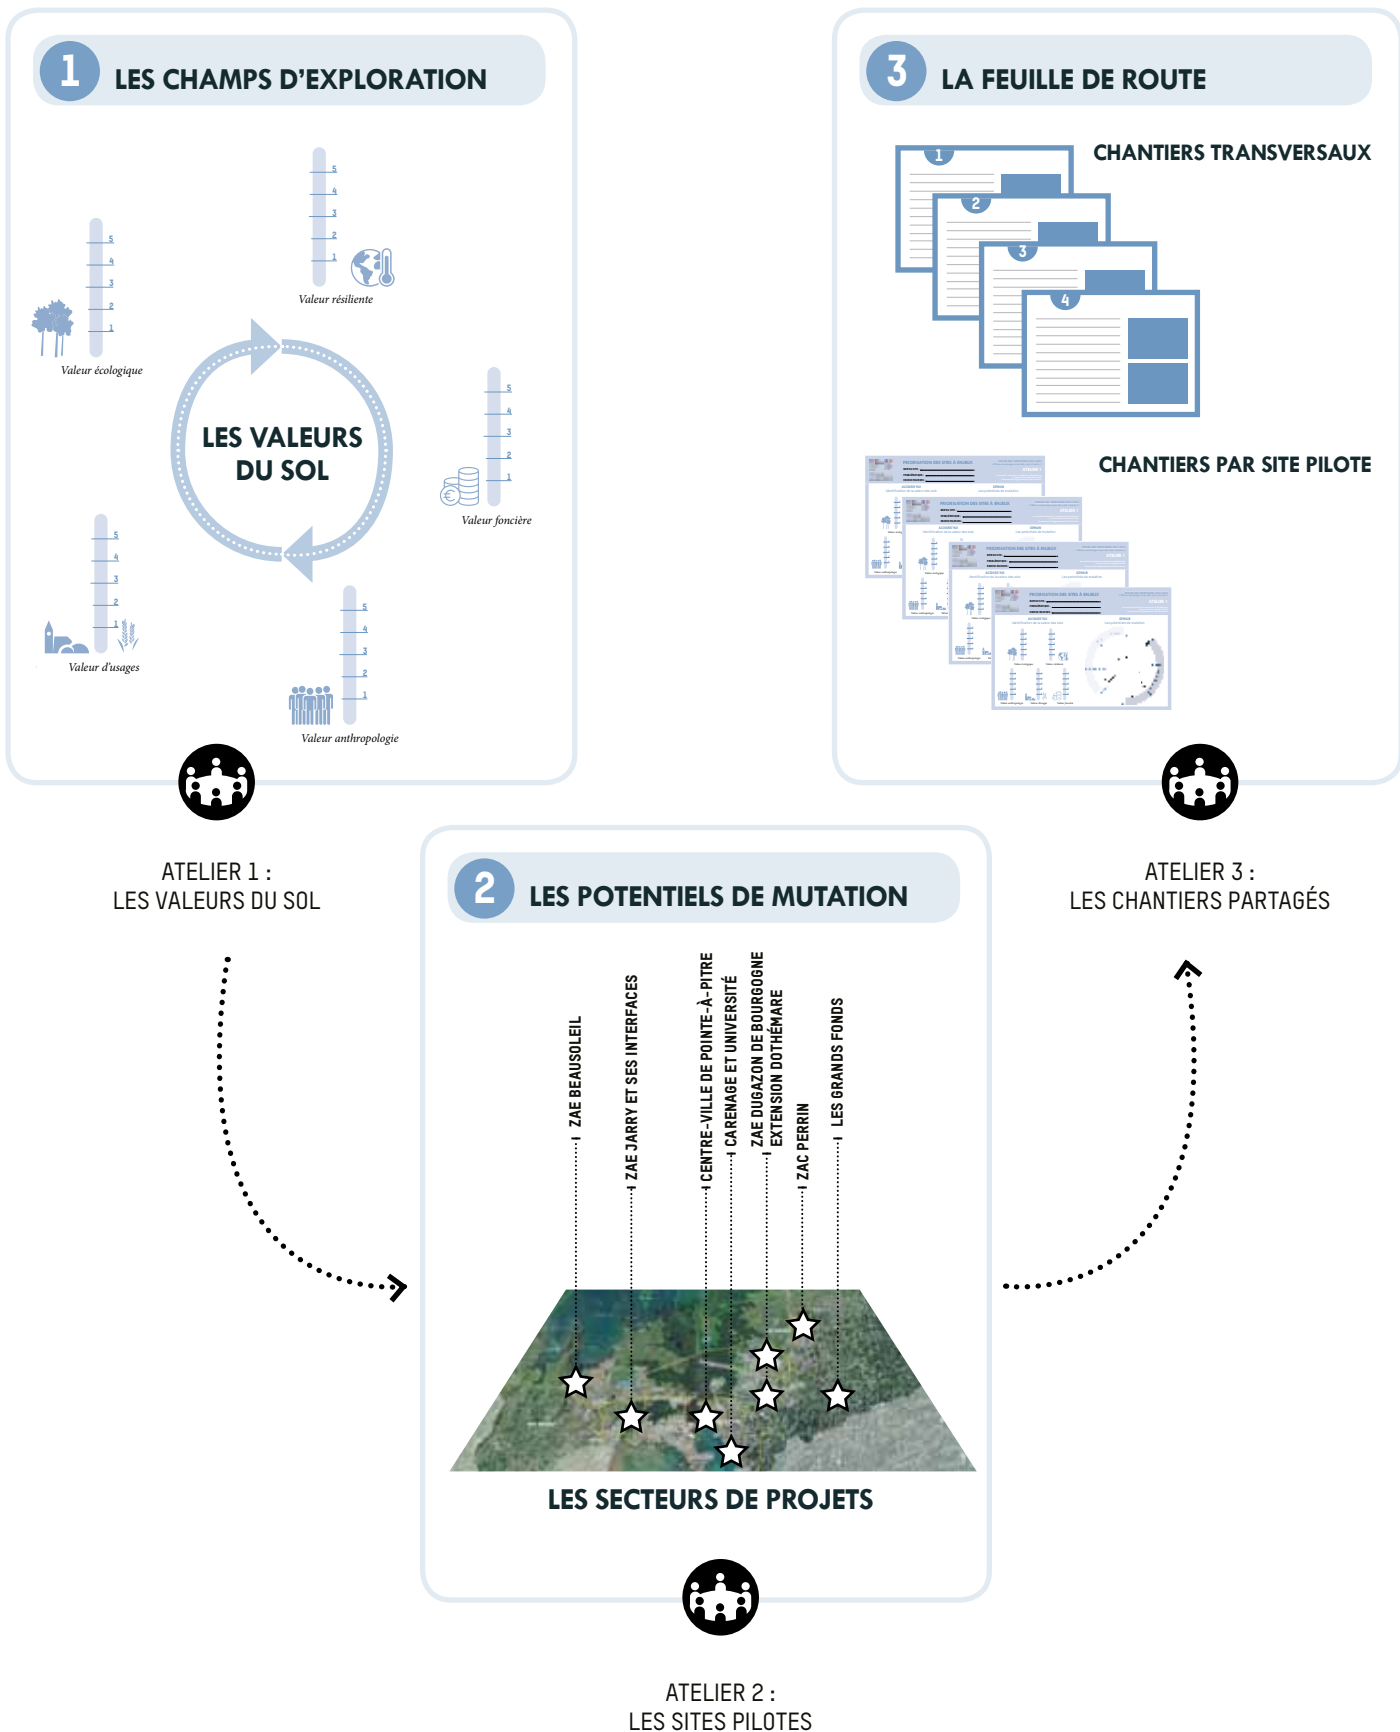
1 LES CHAMPS D'EXPLORATION

5
4
3
2
1
Valeur résiliente

5
4
3
2
1
Valeur écologique

LES VALEURS DU SOL

5
4
3
2
1
Valeur foncière

5
4
3
2
1
Valeur d'usages

5
4
3
2
1
Valeur anthropologie

ATELIER 1 :
LES VALEURS DU SOL

3 LA FEUILLE DE ROUTE

CHANTIERS TRANSVERSAUX

1
2
3
4

CHANTIERS PAR SITE PILOTE

ATELIER 3 :
LES CHANTIERS PARTAGÉS

2 LES POTENTIELS DE MUTATION

ZAE BEAUSOLEIL
ZAE JARRY ET SES INTERFACES
CENTRE-VILLE DE POINTE-À-PITRE
CARENAGE ET UNIVERSITÉ
ZAE DUGAZON DE BOURGOGNE EXTENSION DOTHÉMARE
ZAC PERRIN
LES GRANDS FONDS

LES SECTEURS DE PROJETS

ATELIER 2 :
LES SITES PILOTES